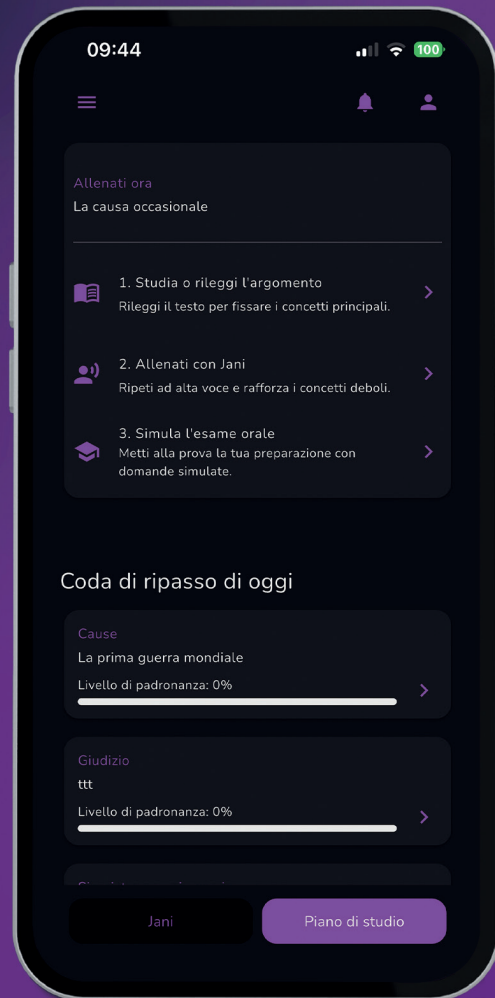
09:44

100

Allenati ora
La causa occasionale

1. Studia o rileggi l'argomento
Rileggi il testo per fissare i concetti principali.

2. Allenati con Jani
Ripeti ad alta voce e rafforza i concetti deboli.

3. Simula l'esame orale
Metti alla prova la tua preparazione con domande simulate.

Coda di ripasso di oggi

Cause
La prima guerra mondiale
Livello di padronanza: 0%

Giudizio
ttt
Livello di padronanza: 0%

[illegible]

Jani
Piano di studio